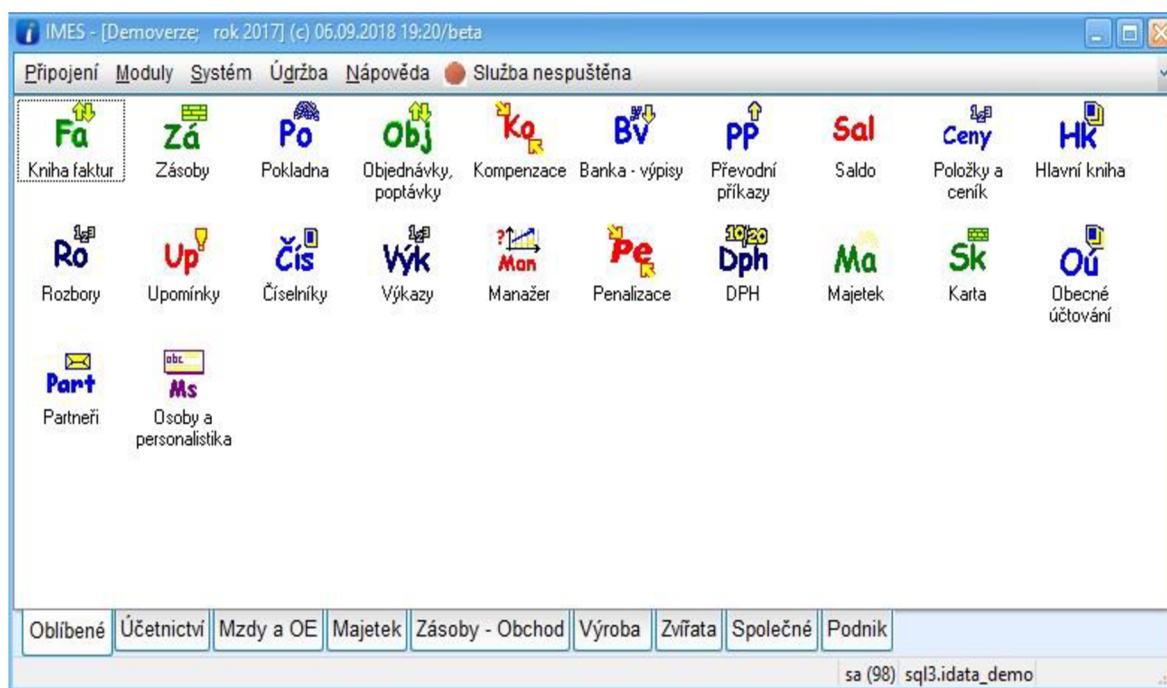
IMES - [Demoverze; rok 2017] (c) 06.09.2018 19:20/beta

Připojení Moduly Systém Údržba Nápověda Služba nespuštěna

Fa Kniha faktur
Zá Zásoby
Po Pokladna
Obj Objednávky, poptávky
Ko Kompenzace
BV Banka - výpisy
PP Převodní příkazy
Sal Saldo
Ceny Položky a ceník
HK Hlavní kniha

Ro Rozbory
Up Upomínky
Čís Číselníky
Výk Výkazy
Man Manažer
Pe Penalizace
10/20 Dph DPH
Ma Majetek
Sk Karta
Oú Obecné účtování

Part Partneři
abc Ms Osoby a personalistika

Oblíbené | Účetnictví | Mzdy a OE | Majetek | Zásoby - Obchod | Výroba | Zvířata | Společné | Podnik

sa (98) sql3.idata_demo